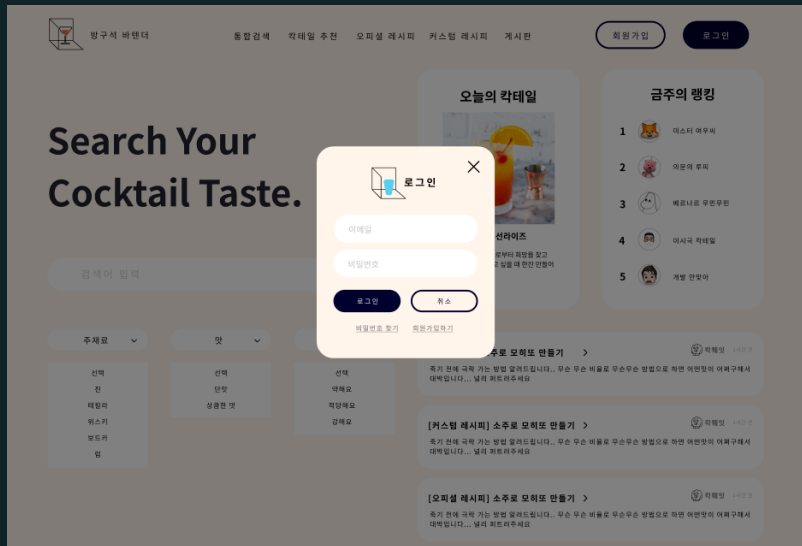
방구석 바텐더

통합검색 칵테일 추천 오피셜 레시피 커스텀 레시피 게시판

회원가입 로그인

Search Your Cocktail Taste.

검색어 입력

오늘의 칵테일

선라이즈

금주의 랭킹

1 미스터 여우씨
2 이문의 루피
3 베르나르 무민무민
4 여사국 칵테일
5 개벙 안맞아

주재료 맛

선택
진
데킬라
위스키
보드카
럼

선택
단맛
상큼한 맛

선택
약해요
적당해요
강해요

로그인

이메일

비밀번호

로그인 취소

비밀번호 찾기 회원가입하기

소주로 모히또 만들기 >

[커스텀 레시피] 소주로 모히또 만들기 >

축기 전에 극락 가는 방법 알려드립니다... 무슨 무슨 비율로 무슨무슨 방법으로 하면 어쩌구저쩌구 대박입니다... 널리 퍼트려주세요

[오피셜 레시피] 소주로 모히또 만들기 >

축기 전에 극락 가는 방법 알려드립니다... 무슨 무슨 비율로 무슨무슨 방법으로 하면 어쩌구저쩌구 대박입니다... 널리 퍼트려주세요

칵테일